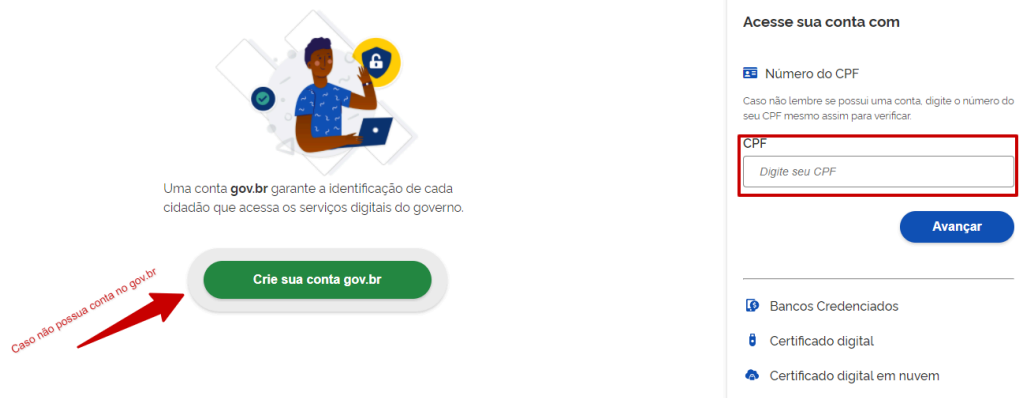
Uma conta **gov.br** garante a identificação de cada cidadão que acessa os serviços digitais do governo.

Crie sua conta gov.br

Caso não possua conta no gov.br

Acesse sua conta com

Número do CPF

Caso não lembre se possui uma conta, digite o número do seu CPF mesmo assim para verificar.

CPF

Digite seu CPF

Avançar

Bancos Credenciados

Certificado digital

Certificado digital em nuvem